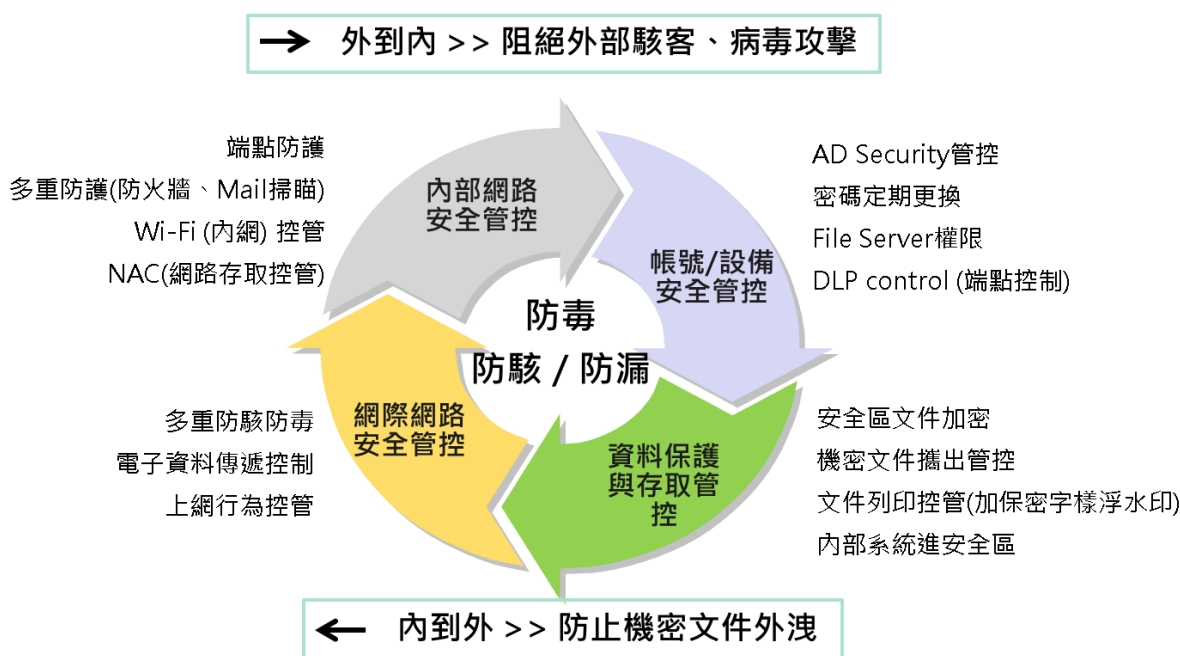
→ 外到內 >> 阻絕外部駭客、病毒攻擊

端點防護
多重防護(防火牆、Mail掃瞄)
Wi-Fi (內網) 控管
NAC(網路存取控管)

內部網路安全管控

AD Security管控
密碼定期更換
File Server權限
DLP control (端點控制)

帳號/設備安全管控

防毒
防駭 / 防漏

多重防駭防毒
電子資料傳遞控制
上網行為控管

網際網路安全管控

資料保護與存取管控

安全區文件加密
機密文件攜出管控
文件列印控管(加保密字樣浮水印)
內部系統進安全區

← 內到外 >> 防止機密文件外洩